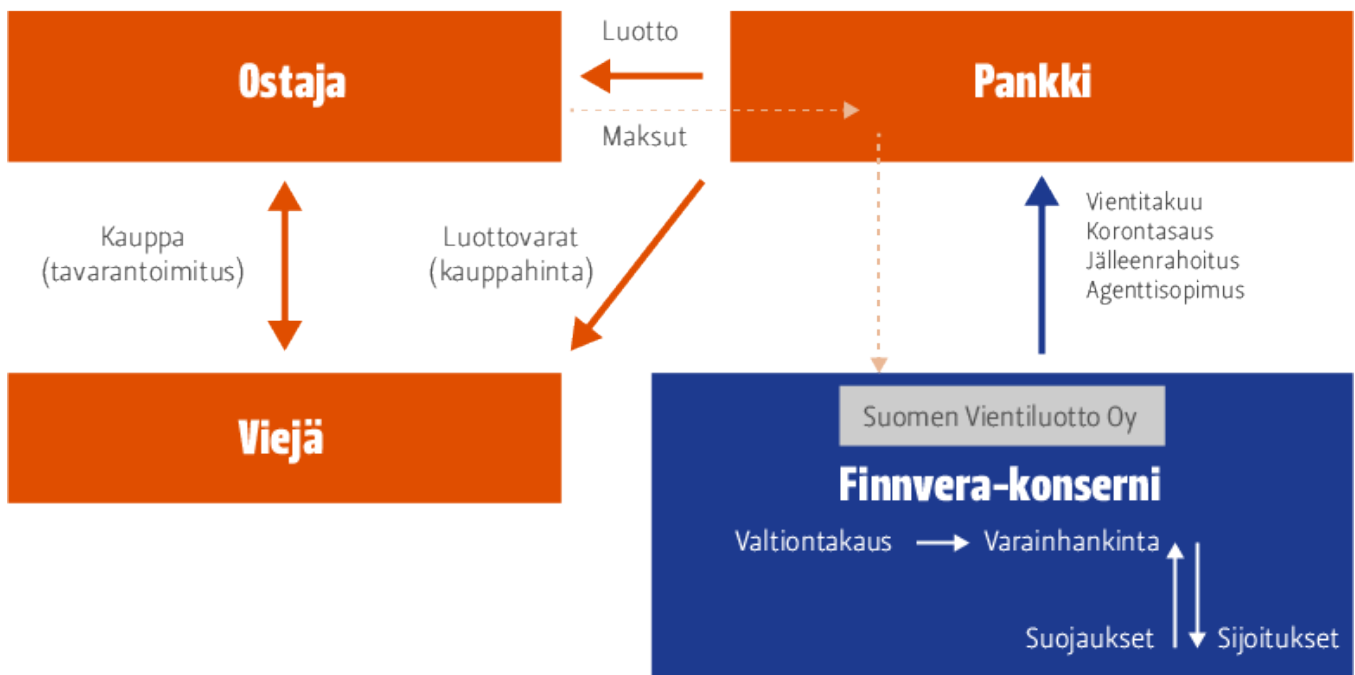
Ostaja

Luotto

Maksut

Pankki

Kauppa
(tavarantoimitus)

Luottovarat
(kauppahinta)

Vientitakuu
Korontasaus
Jälleenrahoitus
Agenttisopimus

Viejä

Suomen Vientiluotto Oy

Finnvera-konserni

Valtiontakaus → Varainhankinta

Suojaukset

Sijoitukset